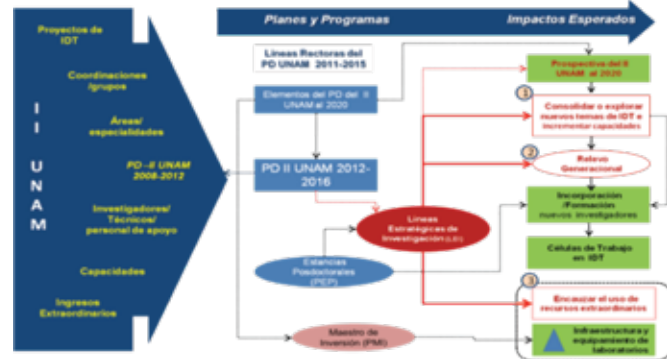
Proyectos de IDT

Coordinaciones /grupos

Áreas/ especialidades

PD – II UNAM 2008-2012

Investigadores/ Técnicos/ personal de apoyo

Capacidades

Ingresos Extraordinarios

I I U N A M

Planes y Programas

Impactos Esperados

Lineas Rectoras del PD UNAM 2011-2015

Elementos del PD del II UNAM al 2020

PD II UNAM 2012-2016

Estancias Posdoctorales (PEP)

Lineas Estratégicas de Investigación (LEI)

Maestro de Inversión (PMI)

Prospectiva del II UNAM al 2020

1

Consolidar o explorar nuevos temas de IDT e incrementar capacidades

2

Relevo Generacional

Incorporación /Formación nuevos investigadores

Células de Trabajo en IDT

3

Encauzar el uso de recursos extraordinarios

Infraestructura y equipamiento de laboratorios